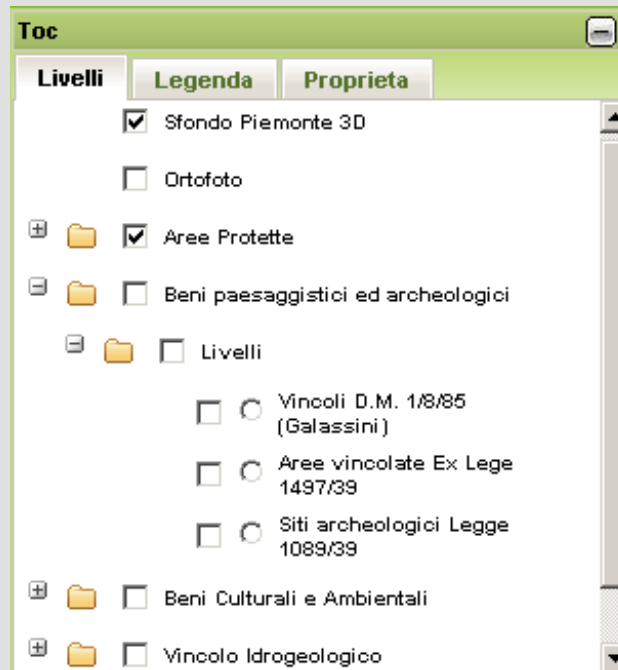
Toc

Livelli | Legenda | Proprieta

Sfondo Piemonte 3D

Ortofoto

Aree Protette

Beni paesaggistici ed archeologici

Livelli

Vincoli D.M. 1/8/85 (Galassini)

Aree vincolate Ex Lege 1497/39

Siti archeologici Legge 1089/39

Beni Culturali e Ambientali

Vincolo Idrogeologico